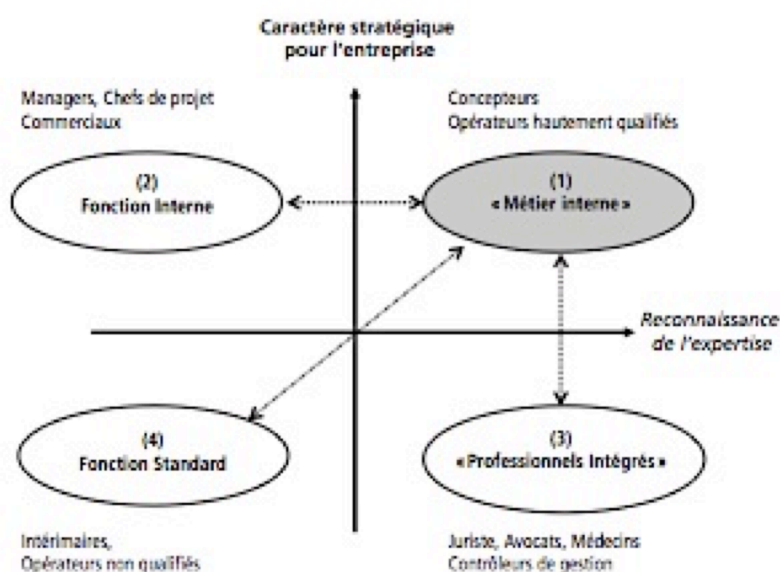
Caractère stratégique pour l'entreprise

Managers, Chefs de projet
Commerciaux

Concepteurs
Opérateurs hautement qualifiés

(2)
Fonction Interne

(1)
« Métier interne »

Reconnaissance de l'expertise

(4)
Fonction Standard

(3)
«Professionnels Intégrés»

Intérimaires,
Opérateurs non qualifiés

Juriste, Avocats, Médecins
Contrôleurs de gestion